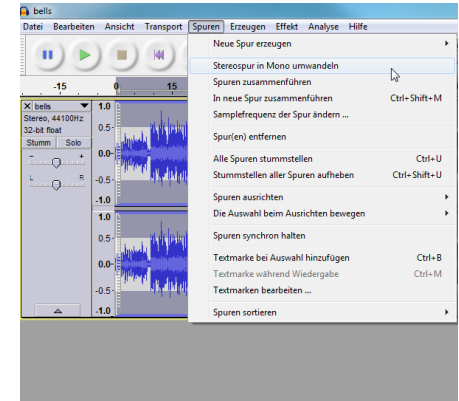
bells

Datei Bearbeiten Ansicht Transport Spuren Erzeugen Effekt Analyse Hilfe

-15 0 15

× bells
Stereo, 44100Hz
32-bit float
Stumm Solo
-
+
L R

1.0
0.5
0.0-
-0.5
-1.0
1.0
0.5
0.0-
-0.5
-1.0

Neue Spur erzeugen
Stereospur in Mono umwandeln
Spuren zusammenführen
In neue Spur zusammenführen Ctrl+Shift+M
Samplefrequenz der Spur ändern ...
Spur(en) entfernen
Alle Spuren stummstellen Ctrl+U
Stummstellen aller Spuren aufheben Ctrl+Shift+U
Spuren ausrichten
Die Auswahl beim Ausrichten bewegen
Spuren synchron halten
Textmarke bei Auswahl hinzufügen Ctrl+B
Textmarke während Wiedergabe Ctrl+M
Textmarken bearbeiten ...
Spuren sortieren